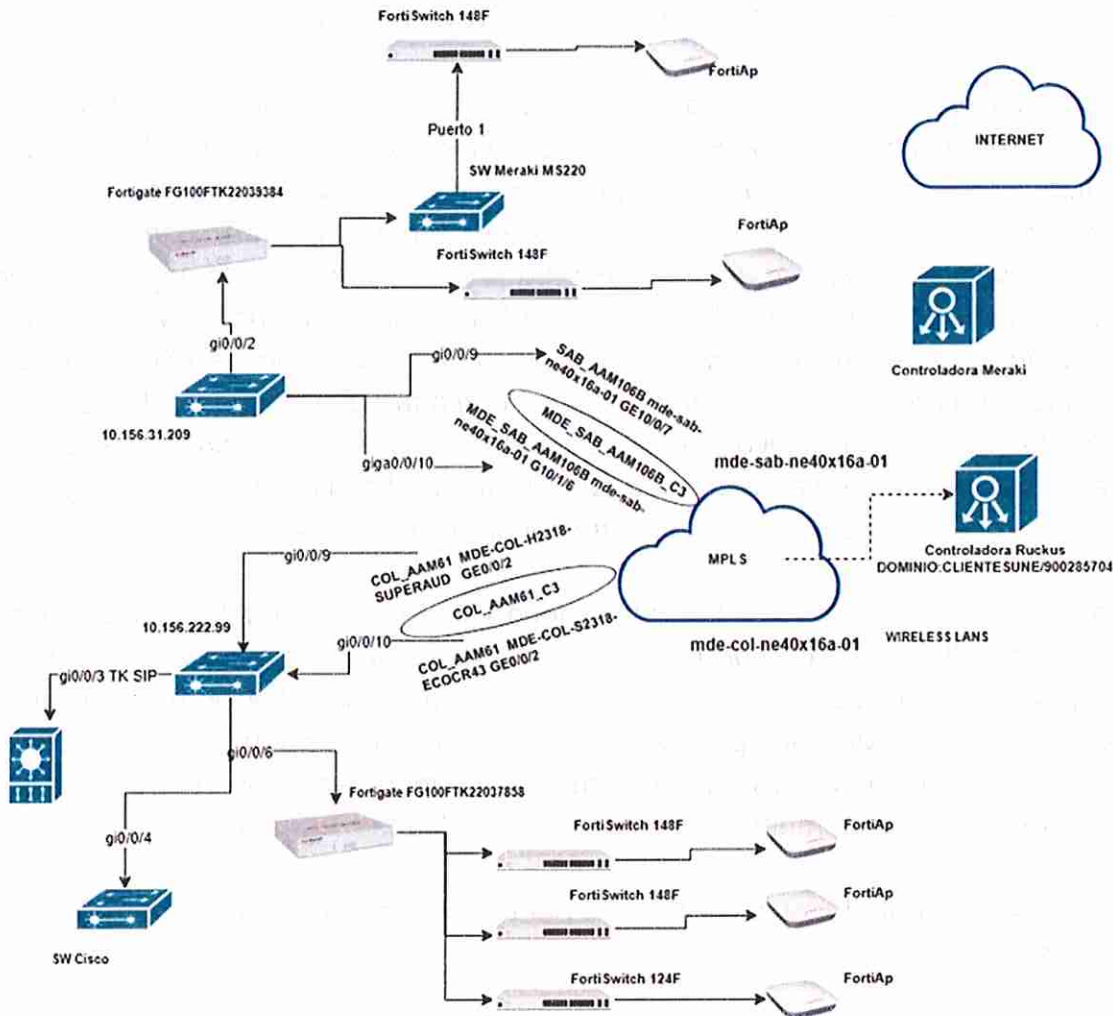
FortiSwitch 148F

FortiAp

INTERNET

Puerto 1

SW Meraki MS220

Fortigate FG100FTK22039384

FortiAp

FortiSwitch 148F

gi0/0/2

gi0/0/9

SAB_AAM106B mde-sab-ne40x16a-01 GE10/0/7

Controladora Meraki

10.156.31.209

MDE_SAB_AAM106B_C3

MDE_SAB_AAM106B mde-sab-ne40x16a-01 G10/1/6

giga0/0/10

mde-sab-ne40x16a-01

gi0/0/9

COL_AAM61 MDE-COL-H2318-SUPERAUD GE0/0/2

MPLS

Controladora Ruckus
DOMINIO:CLIENTESUNE/900285704

COL_AAM61_C3

10.156.222.99

gi0/0/10

COL_AAM61 MDE-COL-S2318-ECOCR43 GE0/0/2

mde-col-ne40x16a-01

WIRELESS LANS

gi0/0/3 TK SIP

gi0/0/6

Fortigate FG100FTK22037858

gi0/0/4

FortiSwitch 148F

FortiAp

FortiSwitch 148F

FortiAp

SW Cisco

FortiSwitch 124F

FortiAp